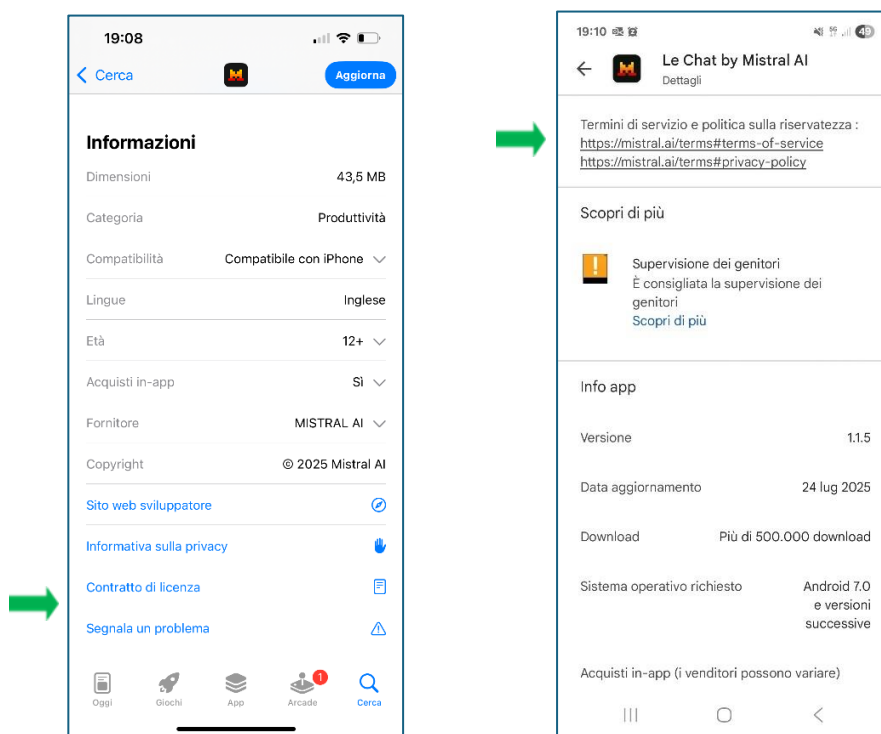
19:08

Cerca

Aggiorna

Informazioni

| | |
|---|---|
| Dimensioni | 43,5 MB |
| Categoria | Produttività |
| Compatibilità | Compatibile con iPhone |
| Lingue | Inglese |
| Età | 12+ |
| Acquisti in-app | Sì |
| Fornitore | MISTRAL AI |
| Copyright | © 2025 Mistral AI |

Sito web sviluppatore

Informativa sulla privacy

Contratto di licenza

Segnala un problema

Oggi Giochi App 1 Arcade Cerca

19:10

49

Le Chat by Mistral AI

Dettagli

Termini di servizio e politica sulla riservatezza : https://mistral.ai/terms#terms-of-service https://mistral.ai/terms#privacy-policy

Scopri di più

Supervisione dei genitori
È consigliata la supervisione dei genitori
Scopri di più

Info app

| | |
|---|---|
| Versione | 1.1.5 |
| Data aggiornamento | 24 lug 2025 |
| Download | Più di 500.000 download |
| Sistema operativo richiesto | Android 7.0 e versioni successive |

Acquisti in-app (i venditori possono variare)